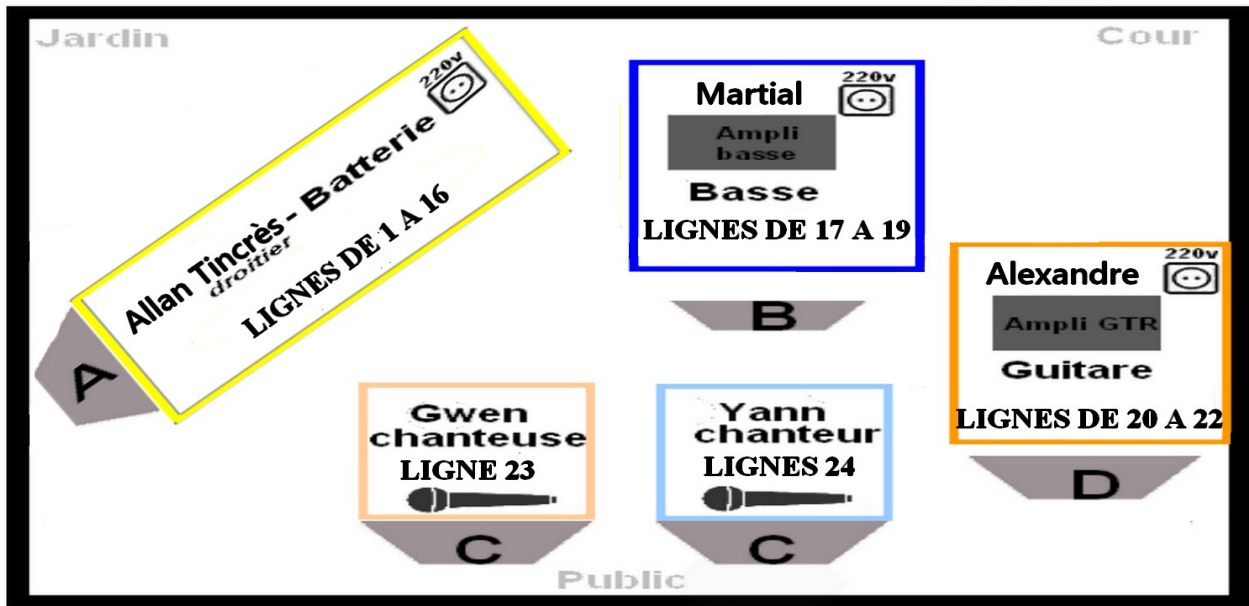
Jardin

Cour

220v

Allan Tincrès - Batterie
droitier
LIGNES DE 1 A 16

A

Martial
220v
Ampli basse
Basse
LIGNES DE 17 A 19

B

Alexandre
220v
Ampli GTR
Guitare
LIGNES DE 20 A 22

D

Gwen chanteuse
LIGNE 23

C

Yann chanteur
LIGNES 24

C

Public